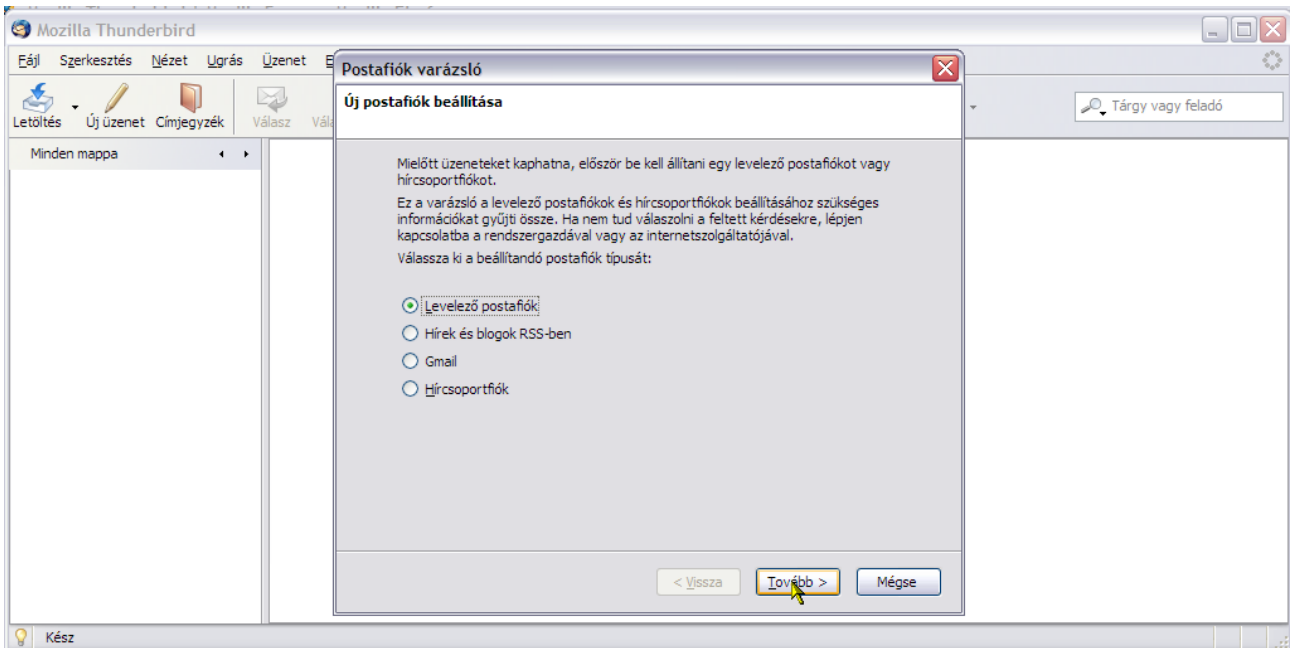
Mozilla Thunderbird

Fájl Szerkesztés Nézet Ugrás Üzenet E

Letöltés Új üzenet Címjegyzék Válasz Vála

Tárgy vagy feladó

Minden mappa

Postafiók varázsló

Új postafiók beállítása

Mielőtt üzeneteket kaphatna, először be kell állítani egy levelező postafiókot vagy hírcsoportfiókot.

Ez a varázsló a levelező postafiókok és hírcsoportfiókok beállításához szükséges információkat gyűjti össze. Ha nem tud válaszolni a feltett kérdésekre, lépjen kapcsolatba a rendszergazdával vagy az internetszolgáltatójával.

Válassza ki a beállítandó postafiók típusát:

Levelező postafiók
Hírek és blogok RSS-ben
Gmail
Hírcsoportfiók

< Vissza Tovább > Mégse

Kész